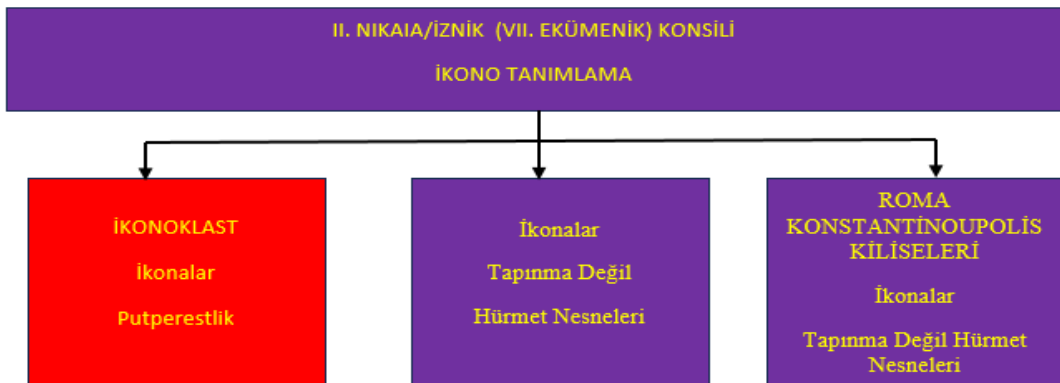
II. NIKAIA/İZNİK (VII. EKÜMENİK) KONSİLİ

İKONO TANIMLAMA

İKONOKLAST

İkonalar

Putperestlik

İkonalar

Tapınma Değil

Hürmet Nesneleri

ROMA KONSTANTİNOUPOLİS KİLİSELERİ

İkonalar

Tapınma Değil Hürmet Nesneleri